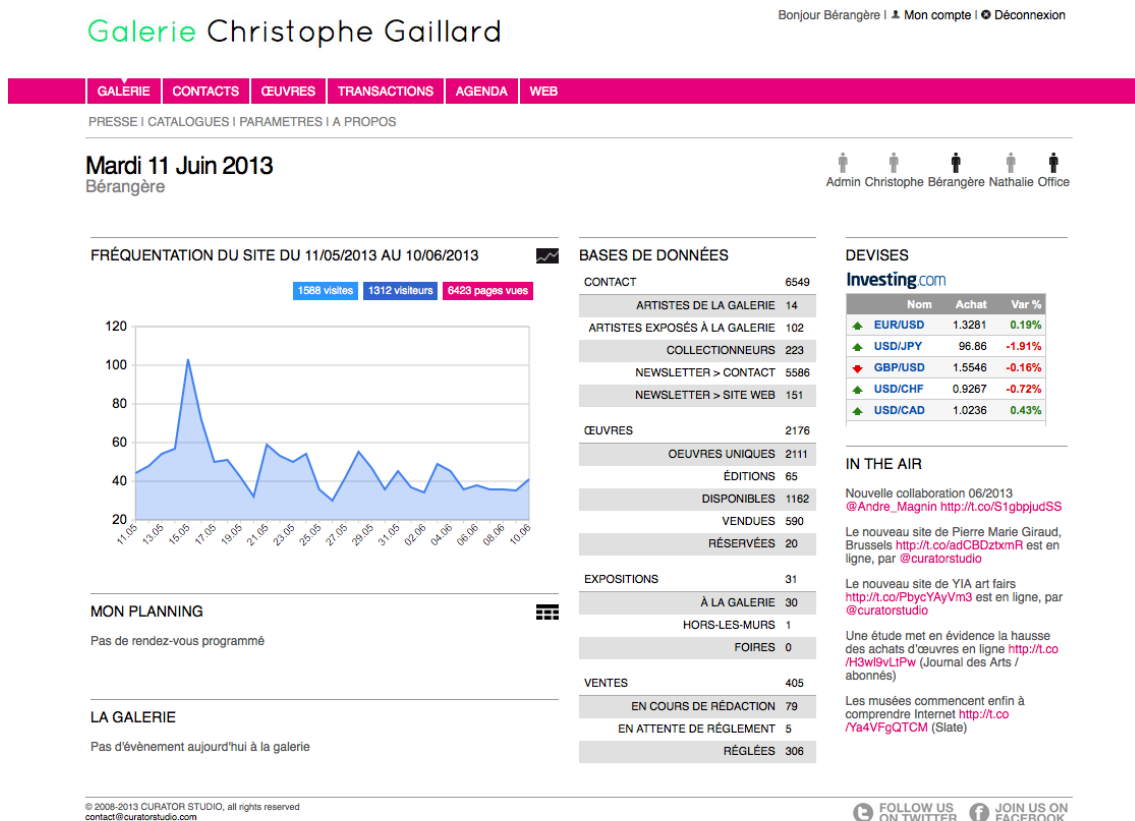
Galerie Christophe Gaillard

Bonjour Bérangère | Mon compte | Déconnexion

GALERIE CONTACTS ŒUVRES TRANSACTIONS AGENDA WEB

PRESSE | CATALOGUES | PARAMETRES | A PROPOS

Mardi 11 Juin 2013
Bérangère

Admin Christophe Bérangère Nathalie Office

FRÉQUENTATION DU SITE DU 11/05/2013 AU 10/06/2013

1588 visites 1312 visiteurs 6423 pages vues

120
100
80
60
40
20

11.05 13.05 15.05 17.05 19.05 21.05 23.05 25.05 27.05 29.05 31.05 02.06 04.06 06.06 08.06 10.06

MON PLANNING

Pas de rendez-vous programmé

LA GALERIE

Pas d'évènement aujourd'hui à la galerie

BASES DE DONNÉES

| | |
|---|---|
| CONTACT | 6549 |
| ARTISTES DE LA GALERIE | 14 |
| ARTISTES EXPOSÉS À LA GALERIE | 102 |
| COLLECTIONNEURS | 223 |
| NEWSLETTER > CONTACT | 5586 |
| NEWSLETTER > SITE WEB | 151 |
| ŒUVRES | 2176 |
| OEUVRES UNIQUES | 2111 |
| ÉDITIONS | 65 |
| DISPONIBLES | 1162 |
| VENDUES | 590 |
| RÉSERVÉES | 20 |
| EXPOSITIONS | 31 |
| À LA GALERIE | 30 |
| HORS-LES-MURS | 1 |
| FOIRES | 0 |
| VENTES | 405 |
| EN COURS DE RÉDACTION | 79 |
| EN ATTENTE DE RÈGLEMENT | 5 |
| RÉGLÉES | 306 |

DEVISES

Investing.com

| Nom | Achat | Var % |
|---|---|---|
| EUR/USD | 1.3281 | 0.19% |
| USD/JPY | 96.86 | -1.91% |
| GBP/USD | 1.5546 | -0.16% |
| USD/CHF | 0.9267 | -0.72% |
| USD/CAD | 1.0236 | 0.43% |

IN THE AIR

Nouvelle collaboration 06/2013 @Andre_Magnin http://t.co/S1gbpjudSS

Le nouveau site de Pierre Marie Giraud, Brussels http://t.co/adCBDztxmR est en ligne, par @curatorstudio

Le nouveau site de YIA art fairs http://t.co/PbycYAyVm3 est en ligne, par @curatorstudio

Une étude met en évidence la hausse des achats d'œuvres en ligne http://t.co/H3wl9vLtPw (Journal des Arts / abonnés)

Les musées commencent enfin à comprendre Internet http://t.co/Ya4VFgQTCM (Slate)

© 2008-2013 CURATOR STUDIO, all rights reserved
contact@curatorstudio.com

FOLLOW US ON TWITTER JOIN US ON FACEBOOK